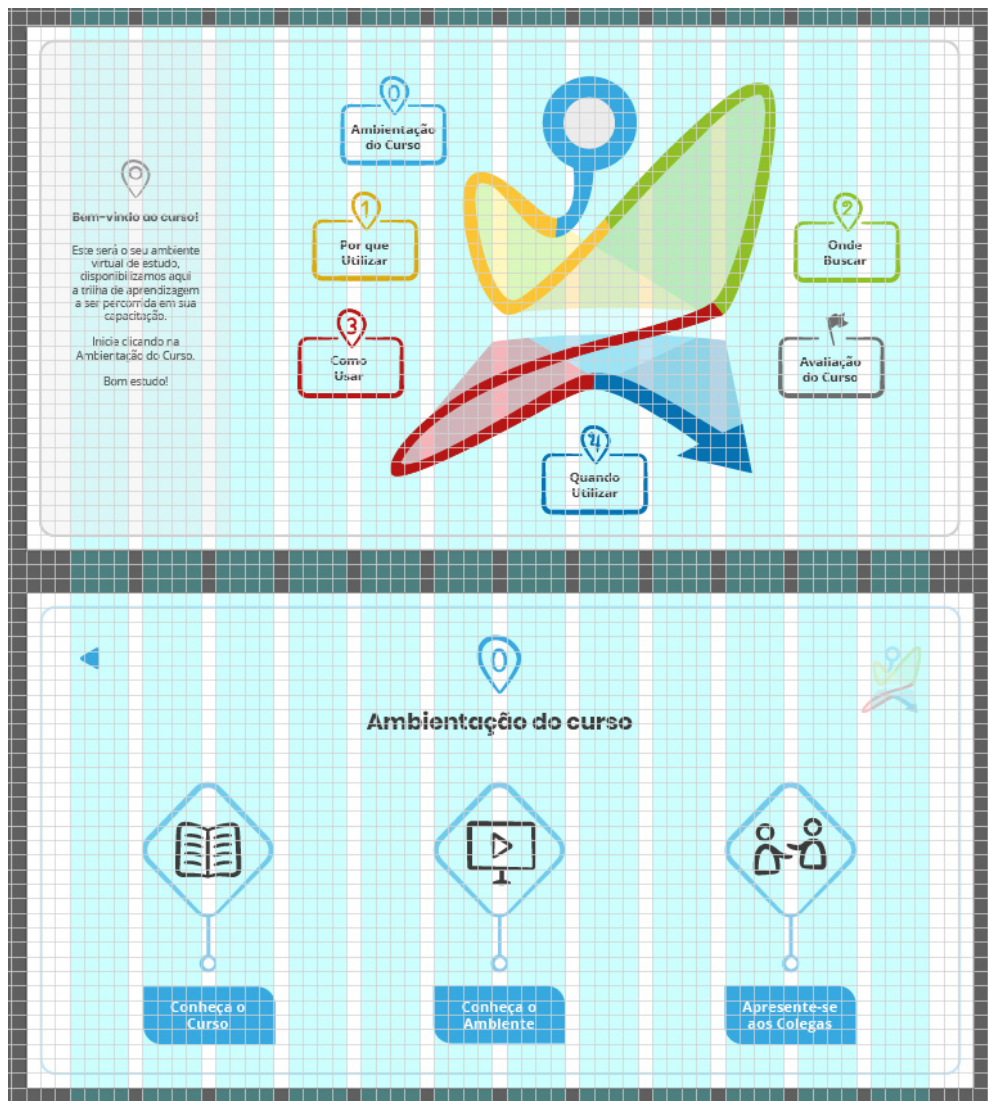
Bem-vindo ao curso!

Este será o seu ambiente virtual de estudo, disponibilizamos aqui a trilha de aprendizagem a ser percorrida em sua capacitação.

Inicie clicando na Ambientação do Curso.

Bom estudo!

0
Ambientação do Curso

1
Por que Utilizar

2
Onde Buscar

3
Como Usar

Avaliação do Curso

4
Quando Utilizar

0
Ambientação do curso

Conheça o Curso

Conheça o Ambiente

Apresente-se aos Colegas